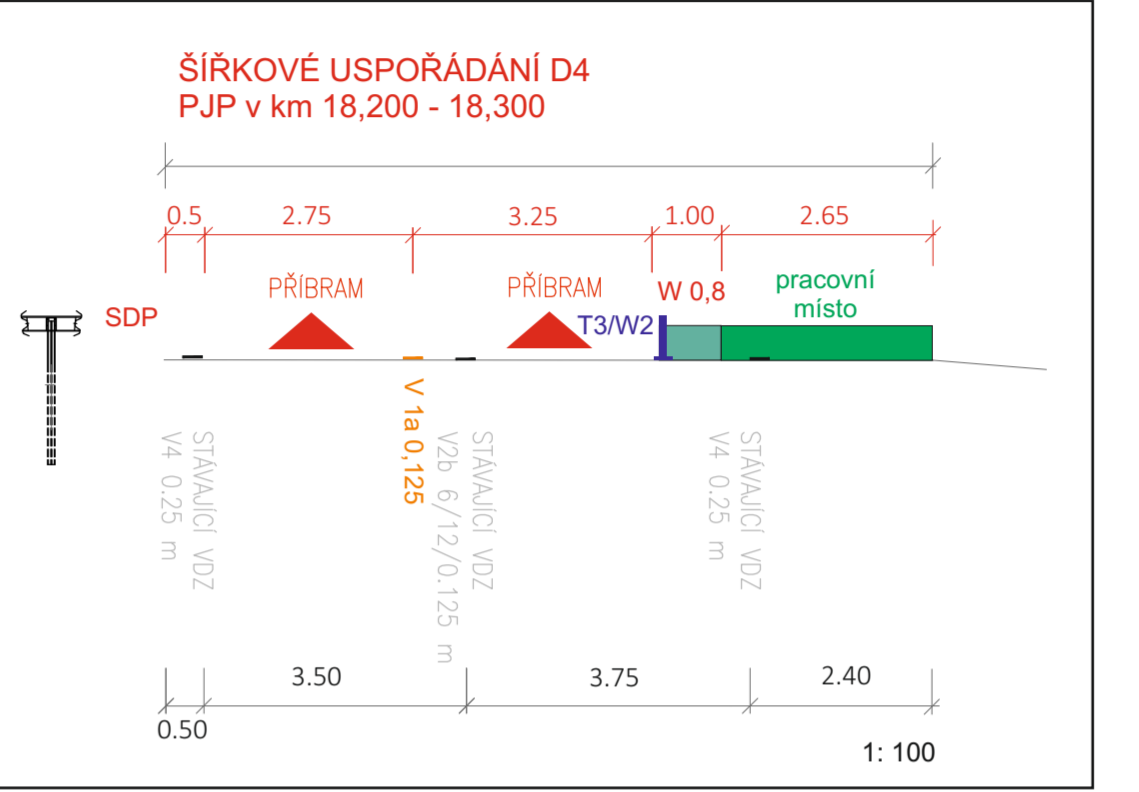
ŠÍŘKOVÉ USPOŘÁDÁNÍ D4
PJP v km 18,200 - 18,300

0.5
2.75
3.25
1.00
2.65

PŘÍBRAM
PŘÍBRAM
W 0,8
pracovní místo
SDP
T3/W2

V 1a 0,125

STÁVAJÍCÍ VDZ
V4 0.25 m

STÁVAJÍCÍ VDZ
V2b 6/12/0.125 m

STÁVAJÍCÍ VDZ
V4 0.25 m

3.50
3.75
2.40
0.50

1: 100